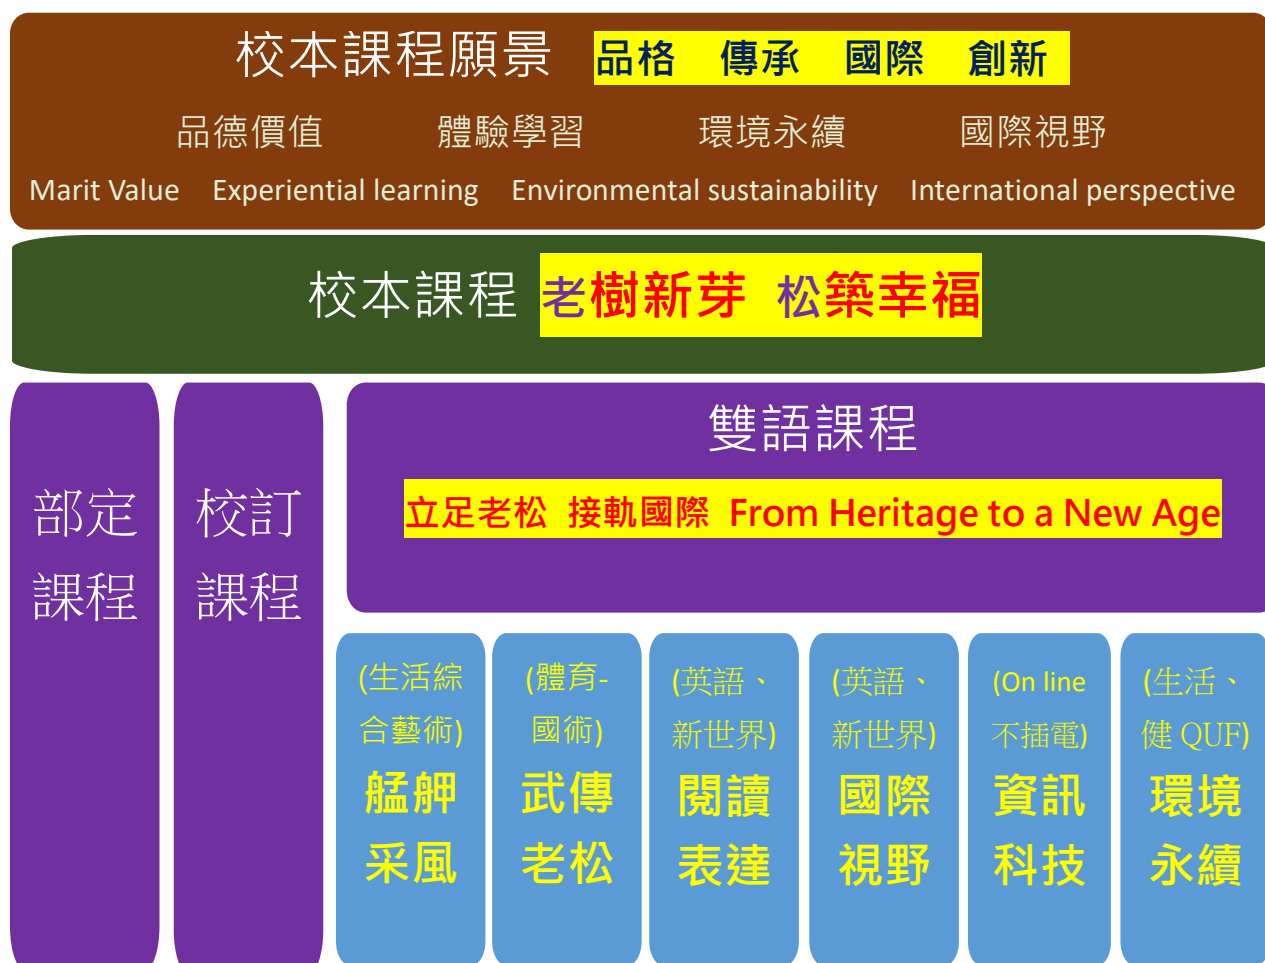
校本課程願景 品格 傳承 國際 創新

品德價值 體驗學習 環境永續 國際視野

Marit Value Experiential learning Environmental sustainability International perspective

校本課程 老樹新芽 松築幸福

部定課程

校訂課程

雙語課程

立足老松 接軌國際 From Heritage to a New Age

(生活綜合藝術) 艋舺采風

(體育-國術) 武傳老松

(英語、新世界) 閱讀表達

(英語、新世界) 國際視野

(On line 不插電) 資訊科技

(生活、健 QUF) 環境永續